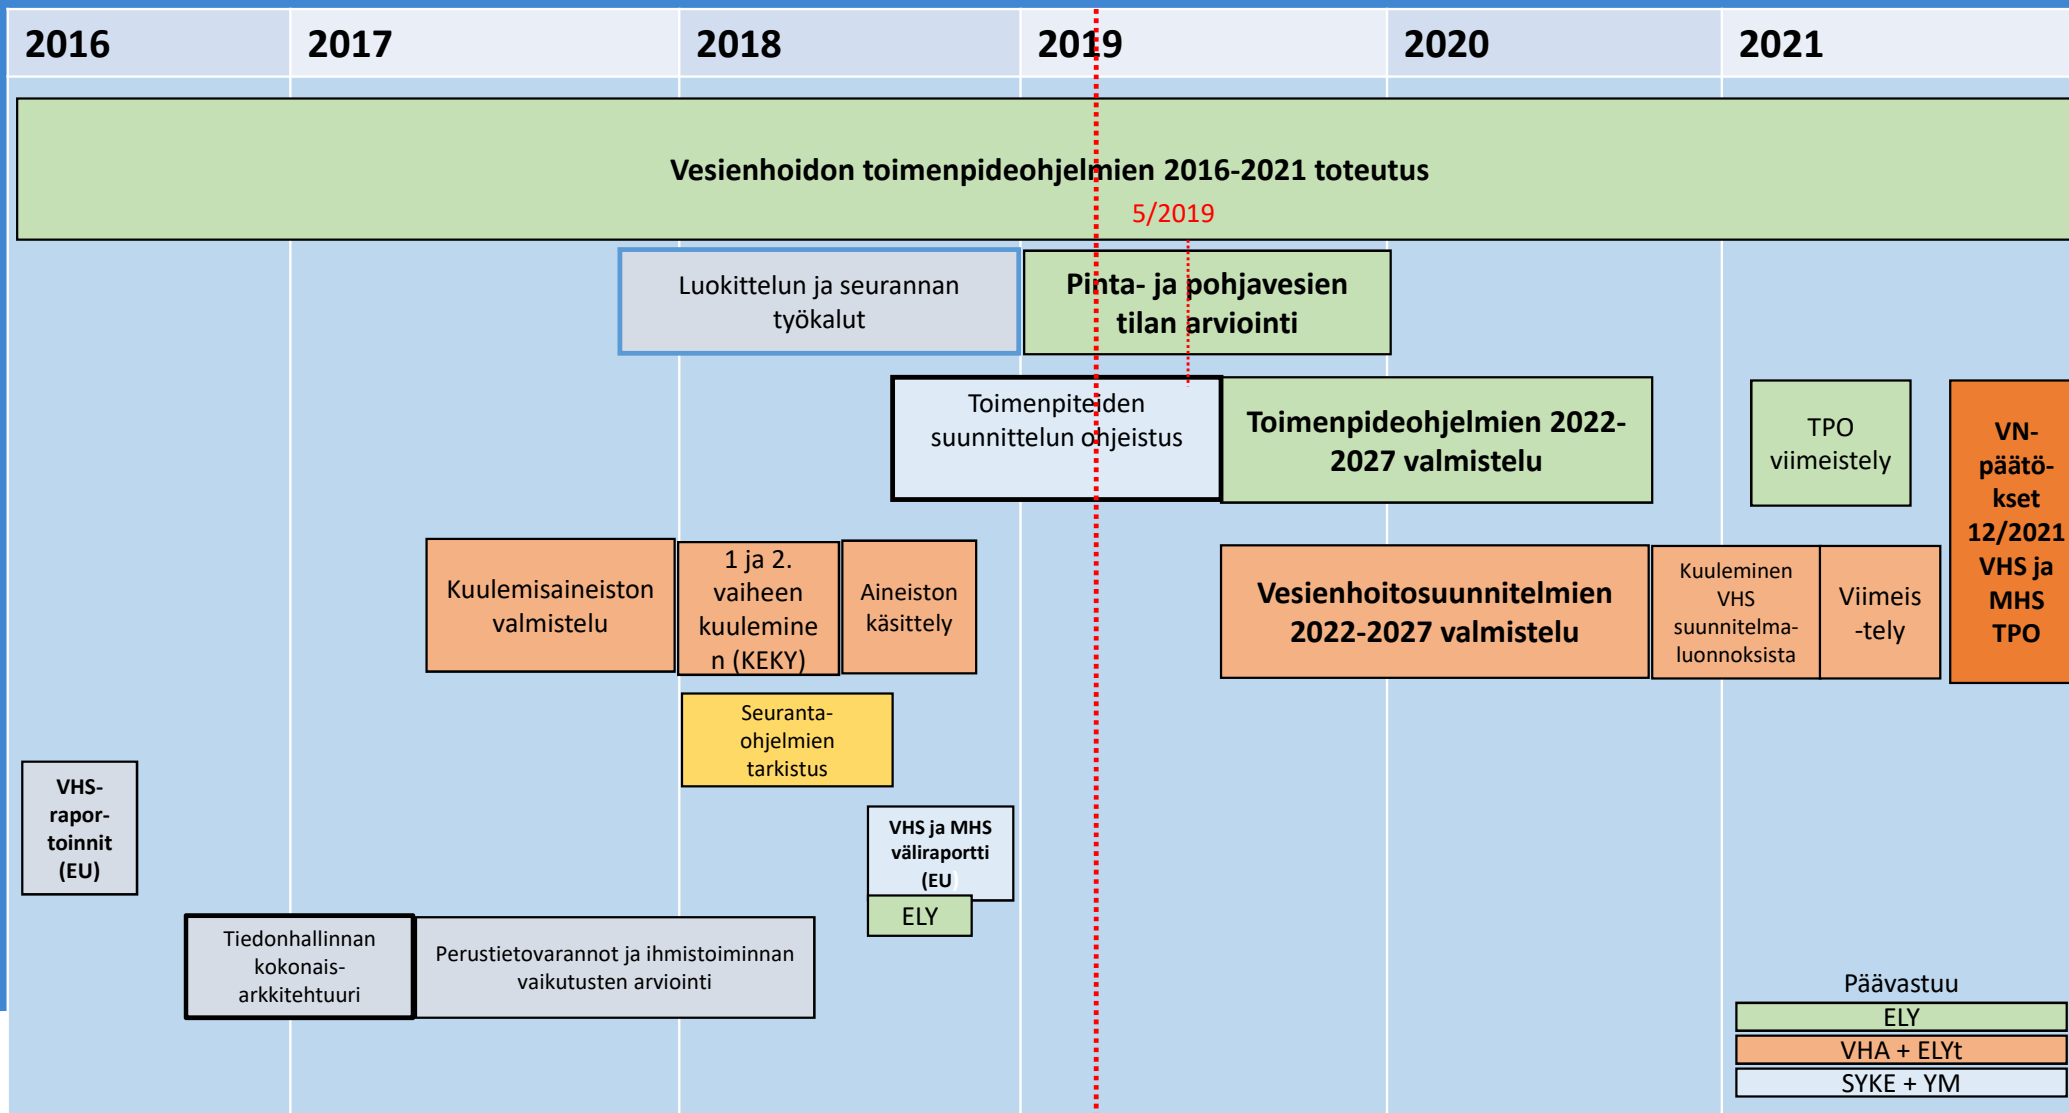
2016 2017 2018 2019 2020 2021

Vesienhoidon toimenpideohjelmien 2016-2021 toteutus

5/2019

Luokittelun ja seurannan työkalut

Pinta- ja pohjavesien tilan arviointi

Toimenpiteiden suunnittelun ohjeistus

Toimenpideohjelmien 2022-2027 valmistelu

TPO viimeistely

VN-päätökset 12/2021 VHS ja MHS TPO

Kuulemisaineiston valmistelu

1 ja 2. vaiheen kuuleminen (KEKY)

Aineiston käsittely

Vesienhoitosuunnitelmien 2022-2027 valmistelu

Kuuleminen VHS suunnitelmaluonnoksista

Viimeis-tely

Seurantaohjelmien tarkistus

VHS-raportoinnit (EU)

VHS ja MHS väliraportti (EU)

ELY

Tiedonhallinnan kokonaisarkkitehtuuri

Perustietovarannot ja ihmistoiminnan vaikutusten arviointi

Päävastuu
ELY
VHA + ELYt
SYKE + YM